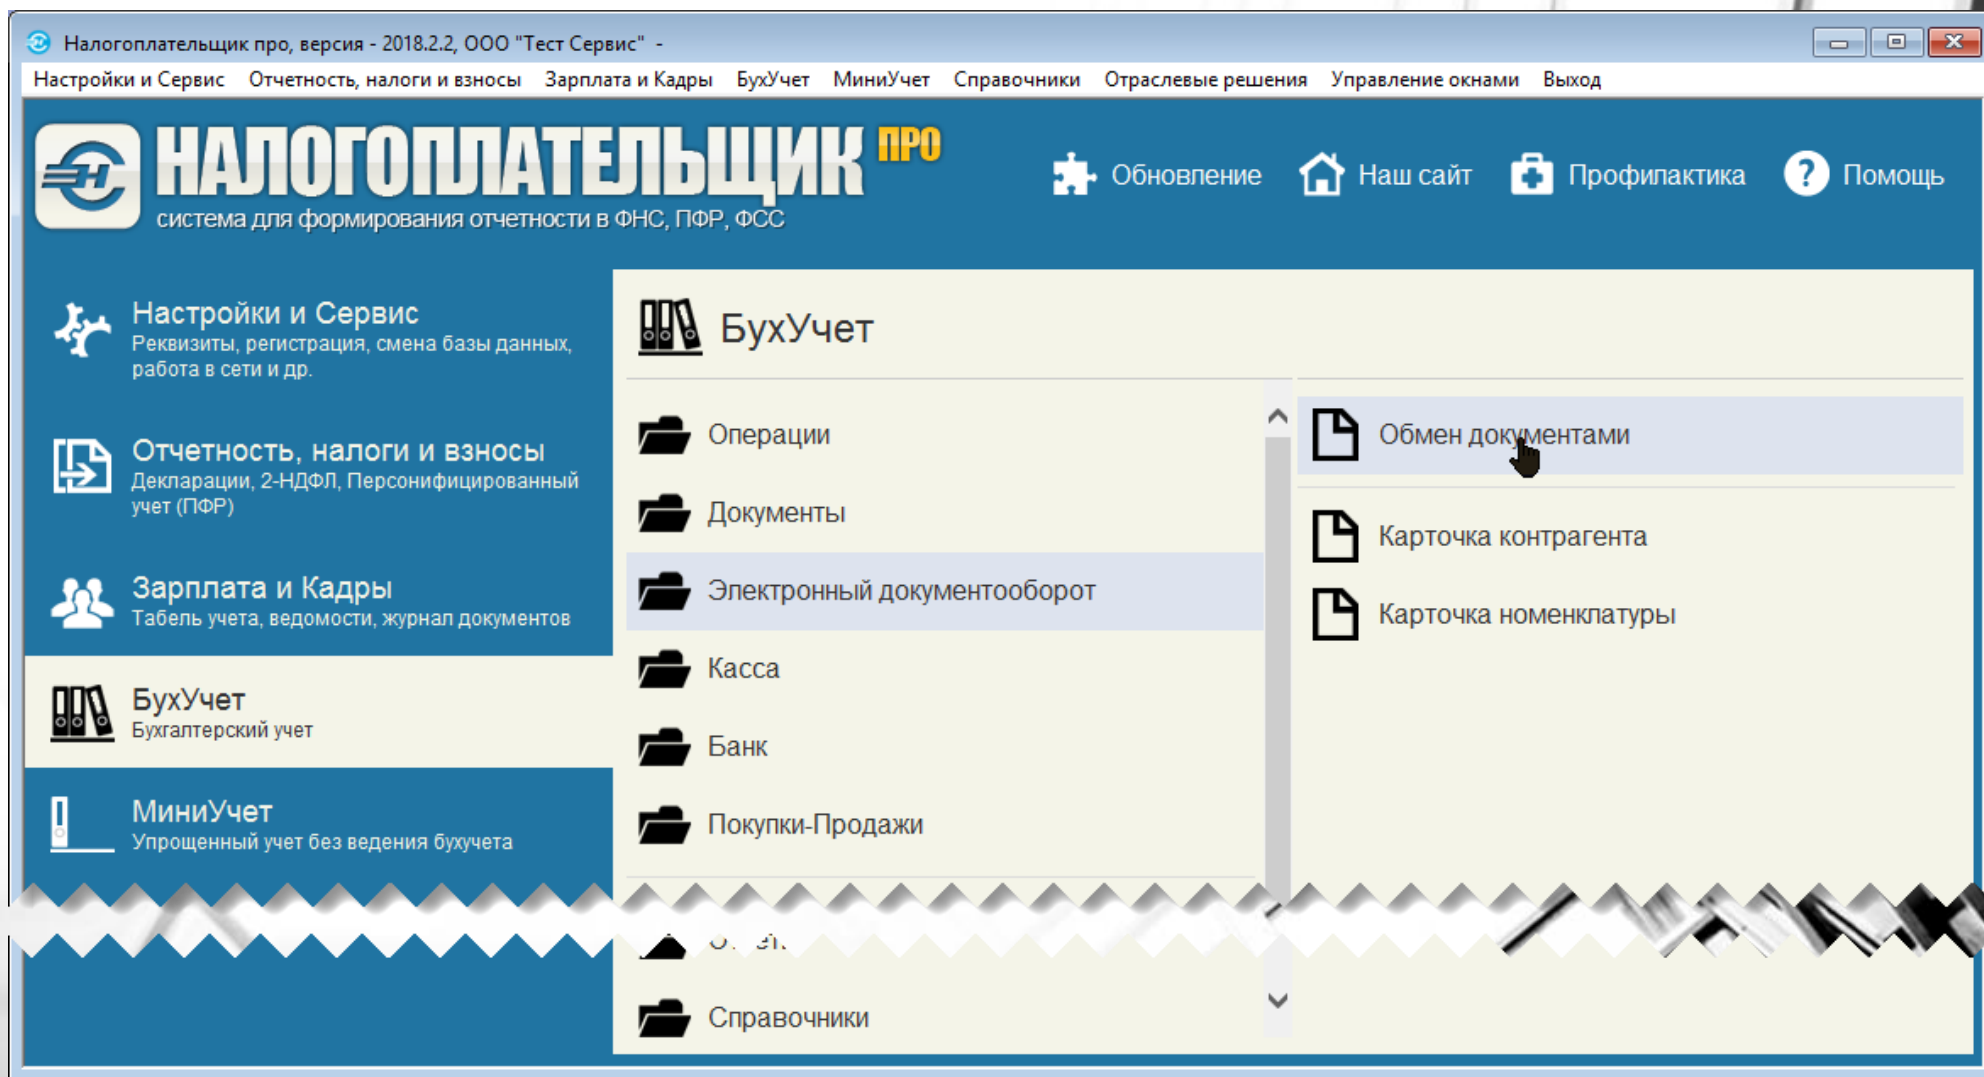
Налогоплательщик про, версия - 2018.2.2, ООО "Тест Сервис" -

Настройки и Сервис Отчетность, налоги и взносы Зарплата и Кадры БухУчет МиниУчет Справочники Отраслевые решения Управление окнами Выход

НАЛОГОПЛАТЕЛЬЩИК ПРО
система для формирования отчетности в ФНС, ПФР, ФСС

Обновление Наш сайт Профилактика Помощь

Настройки и Сервис
Реквизиты, регистрация, смена базы данных, работа в сети и др.

Отчетность, налоги и взносы
Декларации, 2-НДФЛ, Персонифицированный учет (ПФР)

Зарплата и Кадры
Табель учета, ведомости, журнал документов

БухУчет
Бухгалтерский учет

МиниУчет
Упрощенный учет без ведения бухучета

БухУчет

Операции
Документы
Электронный документооборот
Касса
Банк
Покупки-Продажи
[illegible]
Справочники

Обмен документами
Карточка контрагента
Карточка номенклатуры